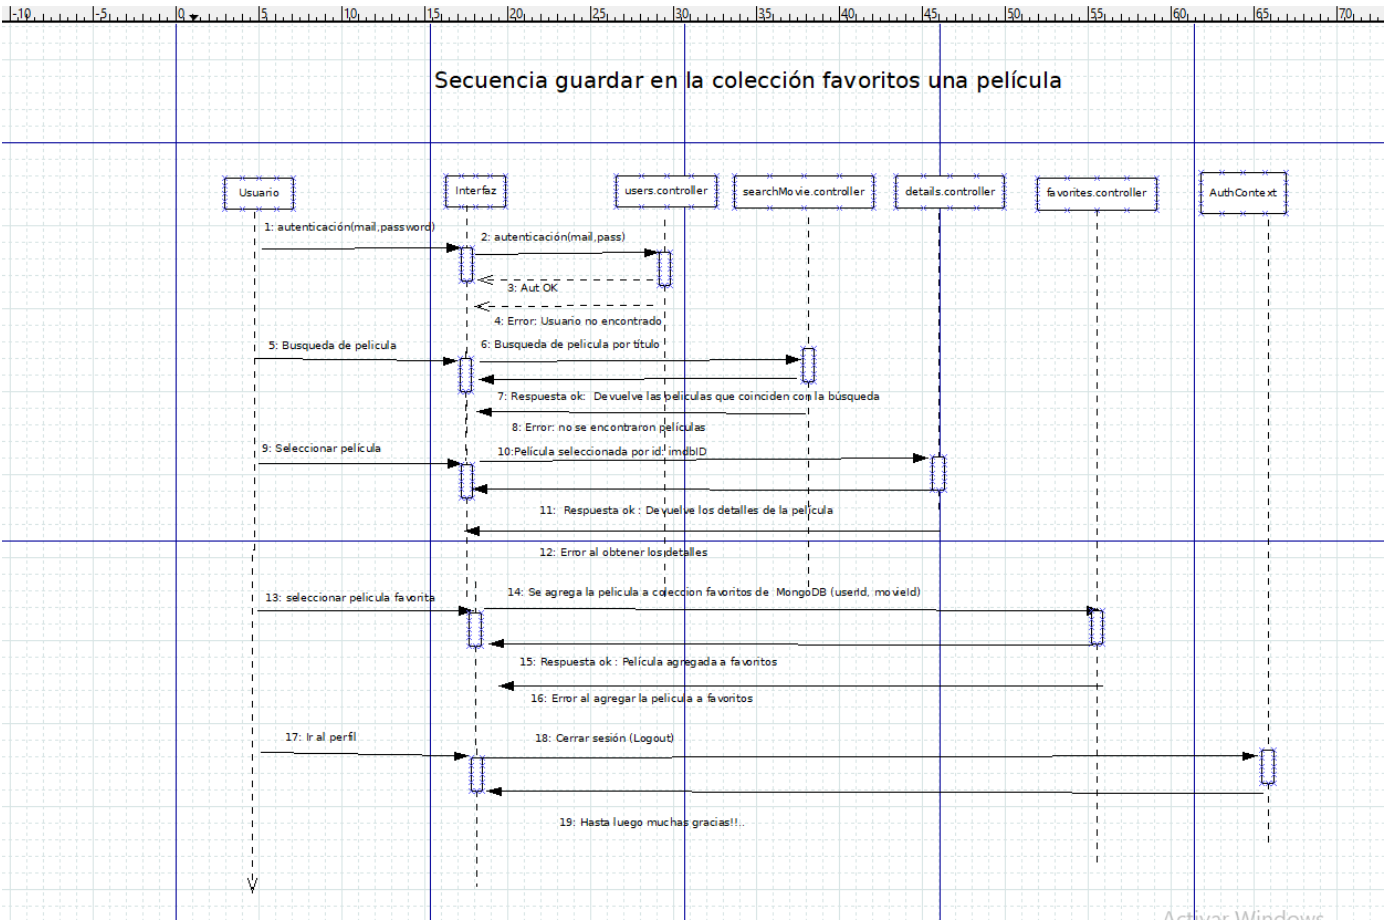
-10 -5 0 5 10 15 20 25 30 35 40 45 50 55 60 65 70

Secuencia guardar en la colección favoritos una película

Usuario

Interfaz

users.controller

searchMovie.controller

details.controller

favorites.controller

AuthContext

1: autenticación(mail,password)

2: autenticación(mail,pass)

3: Aut OK

4: Error: Usuario no encontrado

5: Busqueda de pelicula

6: Busqueda de pelicula por título

7: Respuesta ok: Devuelve las películas que coinciden con la búsqueda

8: Error: no se encontraron peliculas

9: Seleccionar pelicula

10:Película seleccionada por id: imdbID

11: Respuesta ok : Devuelve los detalles de la pelicula

12: Error al obtener los detalles

13: seleccionar pelicula favorita

14: Se agrega la pelicula a coleccion favoritos de MongoDB (userId, movieId)

15: Respuesta ok : Película agregada a favoritos

16: Error al agregar la pelicula a favoritos

17: Ir al perfil

18: Cerrar sesión (Logout)

19: Hasta luego muchas gracias!!..

Activar Windows